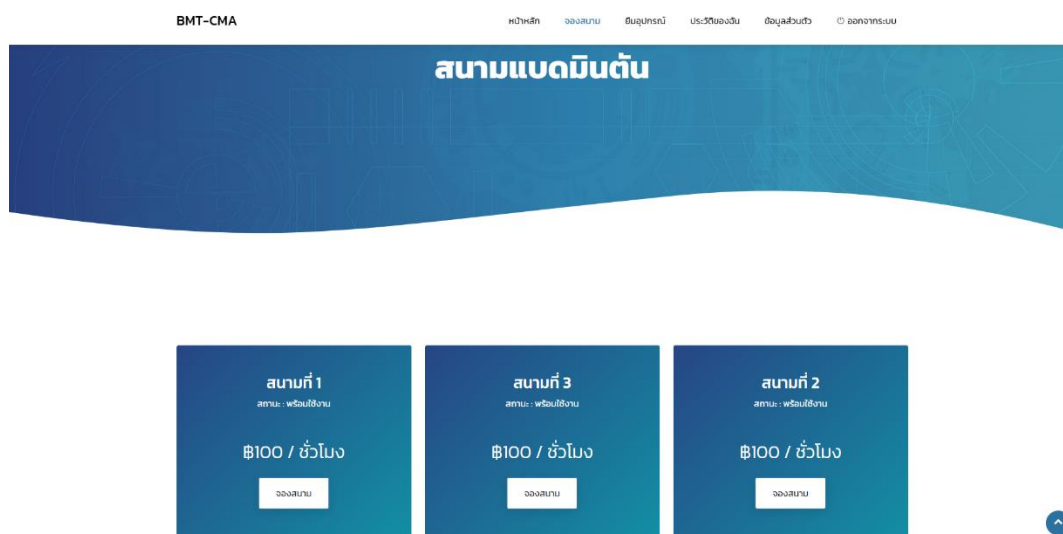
BMT-CMA

หน้าหลัก จองสนาม ยืมอุปกรณ์ ประวัติของฉัน ข้อมูลส่วนตัว ออกจากระบบ

สนามแบดมินตัน

สนามที่ 1
สถานะ : พร้อมใช้งาน
฿100 / ชั่วโมง
จองสนาม

สนามที่ 3
สถานะ : พร้อมใช้งาน
฿100 / ชั่วโมง
จองสนาม

สนามที่ 2
สถานะ : พร้อมใช้งาน
฿100 / ชั่วโมง
จองสนาม